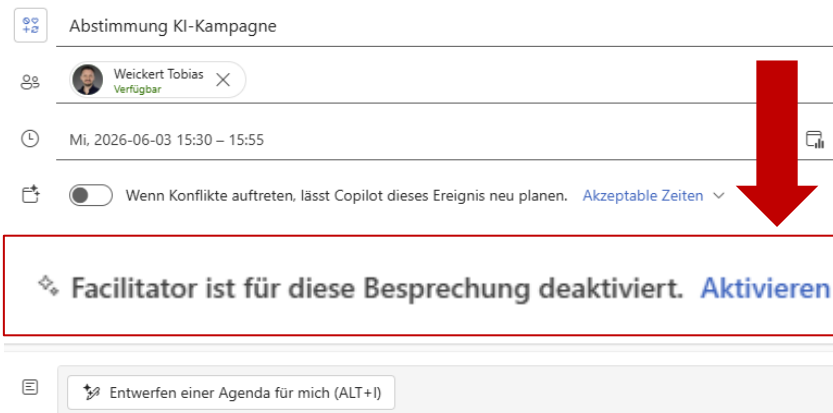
Abstimmung KI-Kampagne

Weickert Tobias
Verfügbar

Mi, 2026-06-03 15:30 – 15:55

Wenn Konflikte auftreten, lässt Copilot dieses Ereignis neu planen. Akzeptable Zeiten

Facilitator ist für diese Besprechung deaktiviert. Aktivieren

Entwerfen einer Agenda für mich (ALT+I)